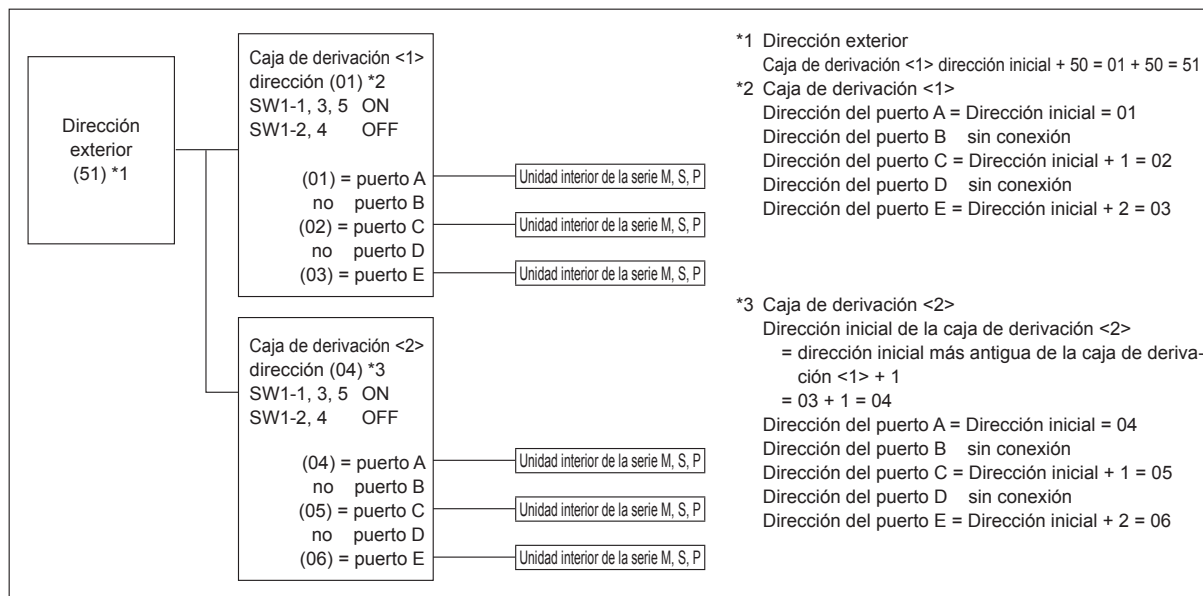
Dirección exterior (51) *1

Caja de derivación <1>
dirección (01) *2
SW1-1, 3, 5 ON
SW1-2, 4 OFF

(01) = puerto A
no puerto B
(02) = puerto C
no puerto D
(03) = puerto E

Unidad interior de la serie M, S, P
Unidad interior de la serie M, S, P
Unidad interior de la serie M, S, P

Caja de derivación <2>
dirección (04) *3
SW1-1, 3, 5 ON
SW1-2, 4 OFF

(04) = puerto A
no puerto B
(05) = puerto C
no puerto D
(06) = puerto E

Unidad interior de la serie M, S, P
Unidad interior de la serie M, S, P
Unidad interior de la serie M, S, P

*1 Dirección exterior
Caja de derivación <1> dirección inicial + 50 = 01 + 50 = 51
*2 Caja de derivación <1>
Dirección del puerto A = Dirección inicial = 01
Dirección del puerto B sin conexión
Dirección del puerto C = Dirección inicial + 1 = 02
Dirección del puerto D sin conexión
Dirección del puerto E = Dirección inicial + 2 = 03

*3 Caja de derivación <2>
Dirección inicial de la caja de derivación <2>
= dirección inicial más antigua de la caja de derivación <1> + 1
= 03 + 1 = 04
Dirección del puerto A = Dirección inicial = 04
Dirección del puerto B sin conexión
Dirección del puerto C = Dirección inicial + 1 = 05
Dirección del puerto D sin conexión
Dirección del puerto E = Dirección inicial + 2 = 06